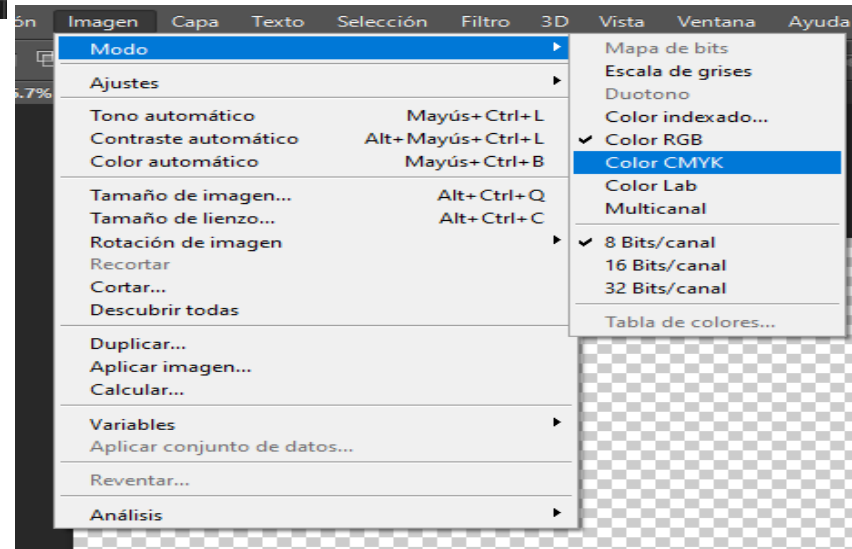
ón Imagen Capa Texto Selección Filtro 3D Vista Ventana Ayuda

6.7%

Modo
Ajustes

Tono automático Mayús+Ctrl+L
Contraste automático Alt+Mayús+Ctrl+L
Color automático Mayús+Ctrl+B

Tamaño de imagen... Alt+Ctrl+Q
Tamaño de lienzo... Alt+Ctrl+C
Rotación de imagen
Recortar
Cortar...
Descubrir todas

Duplicar...
Aplicar imagen...
Calcular...

Variables
Aplicar conjunto de datos...

Reventar...

Análisis

Mapa de bits
Escala de grises
Duotono
Color indexado...
✔ Color RGB
Color CMYK
Color Lab
Multicanal

✔ 8 Bits/canal
16 Bits/canal
32 Bits/canal

Tabla de colores...